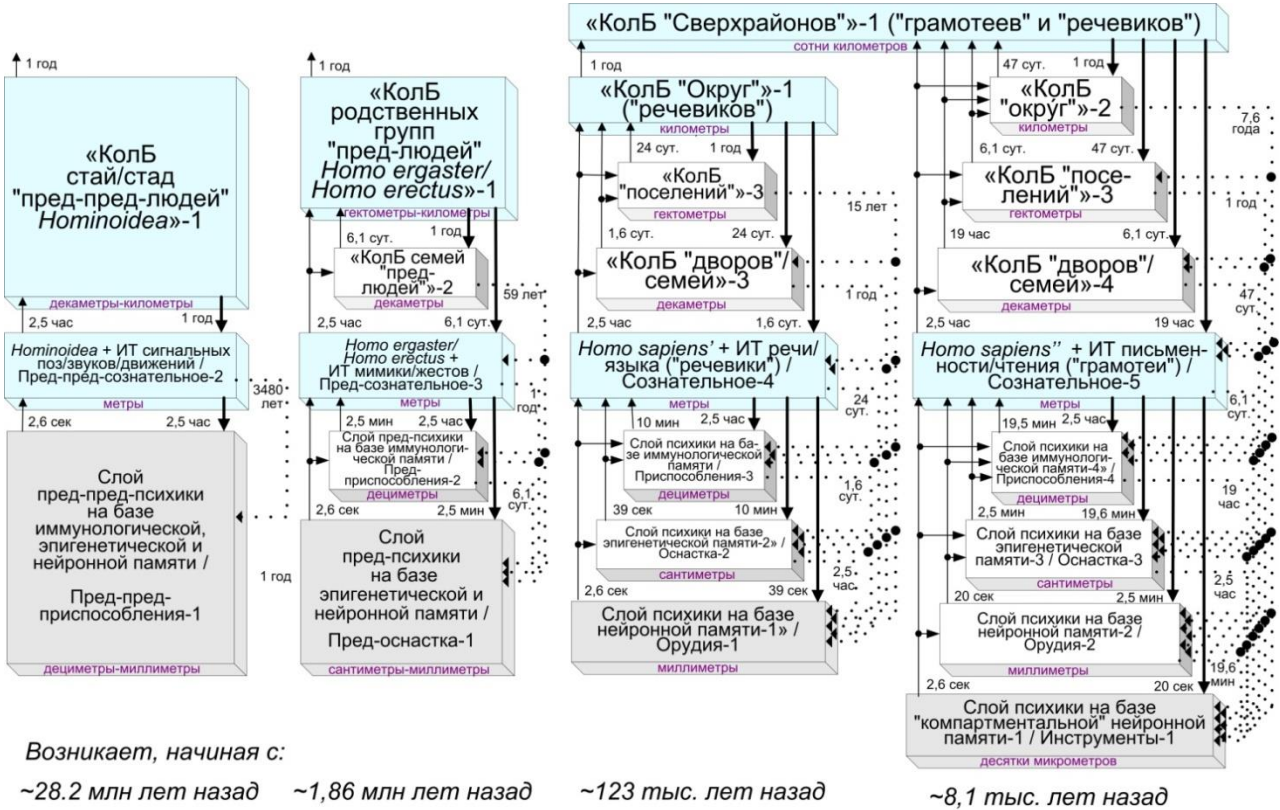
«КолБ "Сверхрайонов"»-1 ("грамотеев" и "речевиков")
сотни километров

1 год

«КолБ стай/стад "пред-пред-людей" Hominoidea»-1
декаметры-километры

2,5 час
1 год

Hominoidea + ИТ сигнальных поз/звуков/движений / Пред-пред-сознательное-2
метры

2,6 сек
2,5 час
3480 лет

Слой пред-пред-психики на базе иммунологической, эпигенетической и нейронной памяти / Пред-пред-приспособления-1
дециметры-миллиметры

1 год

1 год

«КолБ родственных групп "пред-людей" Homo ergaster/ Homo erectus»-1
гектометры-километры

1 год
6,1 сут.
«КолБ семей "пред-людей"»-2
декаметры
59 лет

2,5 час
6,1 сут.

Homo ergaster/ Homo erectus + ИТ мимики/жестов / Пред-сознательное-3
метры
1 год

2,5 мин
2,5 час
Слой пред-психики на базе иммунологической памяти / Пред-приспособления-2
дециметры
6,1 сут.

2,6 сек
2,5 мин
Слой пред-психики на базе эпигенетической и нейронной памяти / Пред-оснастка-1
сантиметры-миллиметры

1 год
«КолБ "Округ"»-1 ("речевиков")
километры

24 сут.
1 год
«КолБ "поселений"»-3
гектометры
15 лет

1,6 сут.
24 сут.
«КолБ "дворов"/ семей»-3
декаметры
1 год

2,5 час
1,6 сут.

Homo sapiens' + ИТ речи/ языка ("речевики") / Сознательное-4
метры
24 сут.

10 мин
2,5 час
Слой психики на базе иммунологической памяти / Приспособления-3
дециметры
1,6 сут.

39 сек
10 мин
Слой психики на базе эпигенетической памяти-2» / Оснастка-2
сантиметры
2,5 час

2,6 сек
39 сек
Слой психики на базе нейронной памяти-1» / Орудия-1
миллиметры

47 сут.
«КолБ "округ"»-2
километры
7,6 года

6,1 сут.
47 сут.
«КолБ "поселений"»-3
гектометры
1 год

19 час
6,1 сут.
«КолБ "дворов"/ семей»-4
декаметры
47 сут.

2,5 час
19 час

Homo sapiens'' + ИТ письменности/чтения ("грамотеи") / Сознательное-5
метры
6,1 сут.

19,5 мин
2,5 час
Слой психики на базе иммунологической памяти-4» / Приспособления-4
дециметры
19 час

2,5 мин
19,6 мин
Слой психики на базе эпигенетической памяти-3 / Оснастка-3
сантиметры
2,5 час

20 сек
2,5 мин
Слой психики на базе нейронной памяти-2 / Орудия-2
миллиметры
19,6 мин

2,6 сек
20 сек
Слой психики на базе "компартментальной" нейронной памяти-1 / Инструменты-1
десятки микрометров

Возникает, начиная с:
~28.2 млн лет назад ~1,86 млн лет назад ~123 тыс. лет назад ~8,1 тыс. лет назад